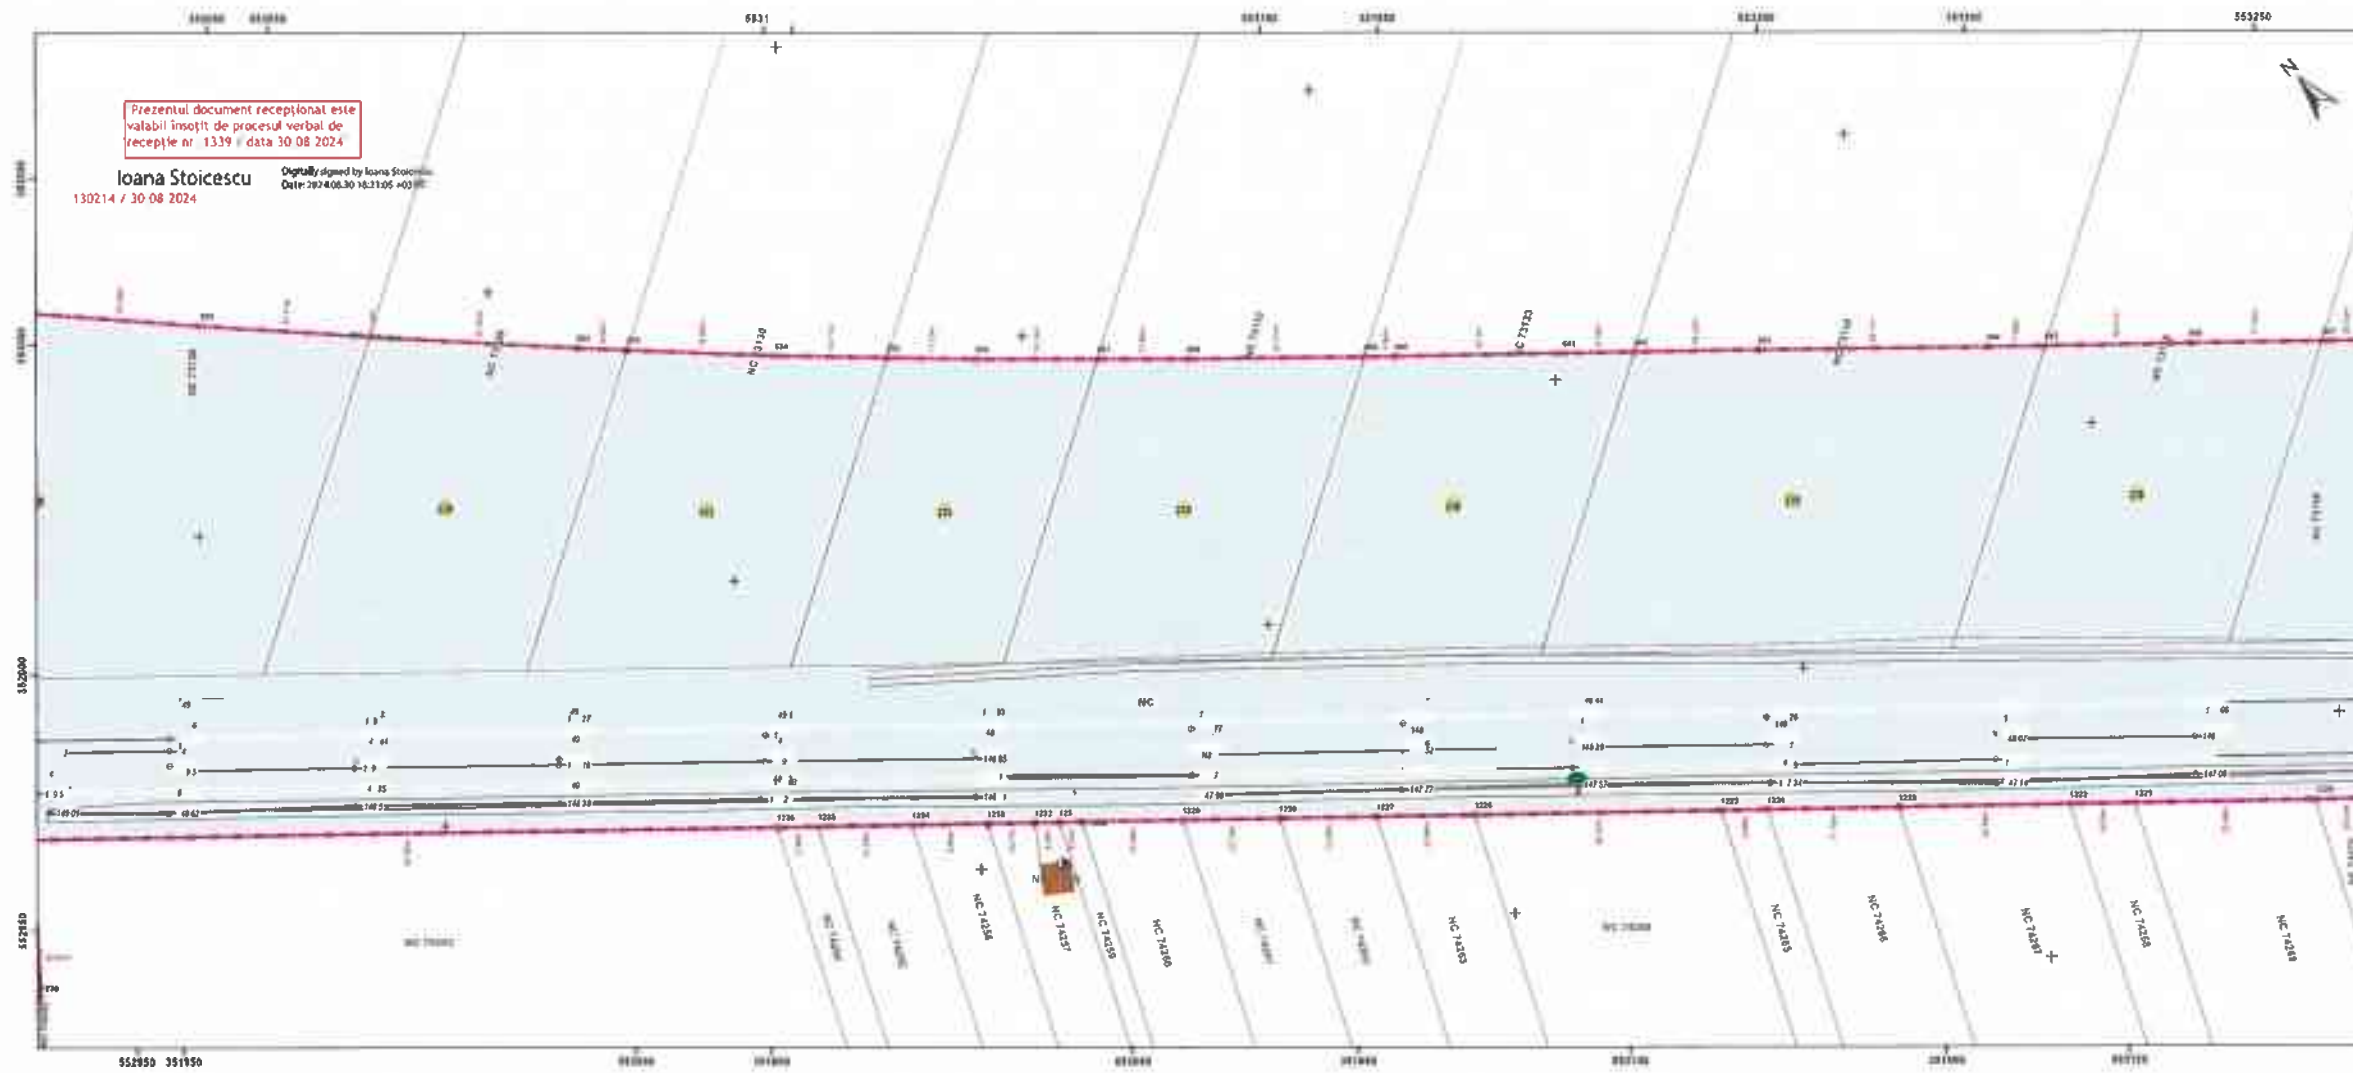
Prezentul document recepţional este valabil însoţit de procesul verbal de recepţie nr. 1339 / data 30 08 2024

Ioana Stoicescu
130214 / 30 08 2024

Digitally signed by Ioana Stoicescu
Date: 2024.08.30 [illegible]

553250

552000

NC

NC 74256
NC 74257
NC 74259
NC 74260
NC 74263
NC 74265
NC 74266
NC 74267
NC 74268
NC 74269

552950 351950